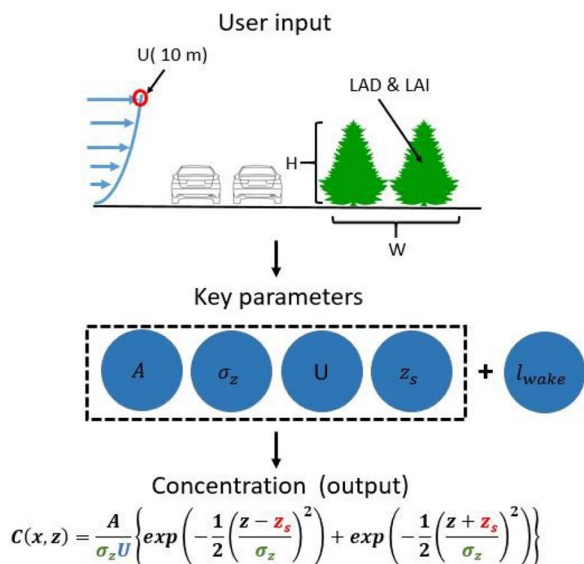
User input

U( 10 m)

LAD & LAI

H

W

Key parameters

$A$

$\sigma_z$

U

$z_s$

+

$l_{wake}$

Concentration (output)

$C(x,z) = \frac{A}{\sigma_z U}\left\{exp\left(-\frac{1}{2}\left(\frac{z-z_s}{\sigma_z}\right)^2\right) + exp\left(-\frac{1}{2}\left(\frac{z+z_s}{\sigma_z}\right)^2\right)\right\}$